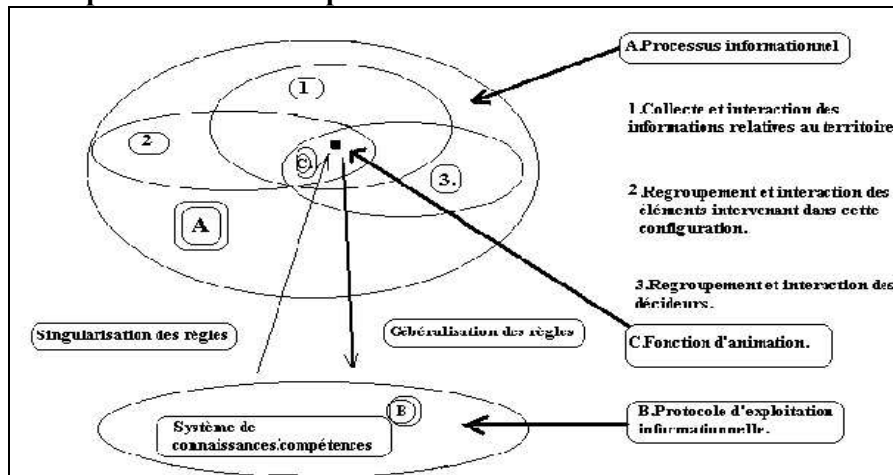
A.Processus informationnel

(1)

(2)

(3.)

(C)

A

1.Collecte et interaction des informations relatives au territoire

2.Regroupement et interaction des éléments intervenant dans cette configuration.

3.Regroupement et interaction des décideurs.

Singularisation des règles

Généralisation des règles

C.Fonction d'animation.

Système de connaissances/compétences

B

B.Protocole d'exploitation informationnelle.